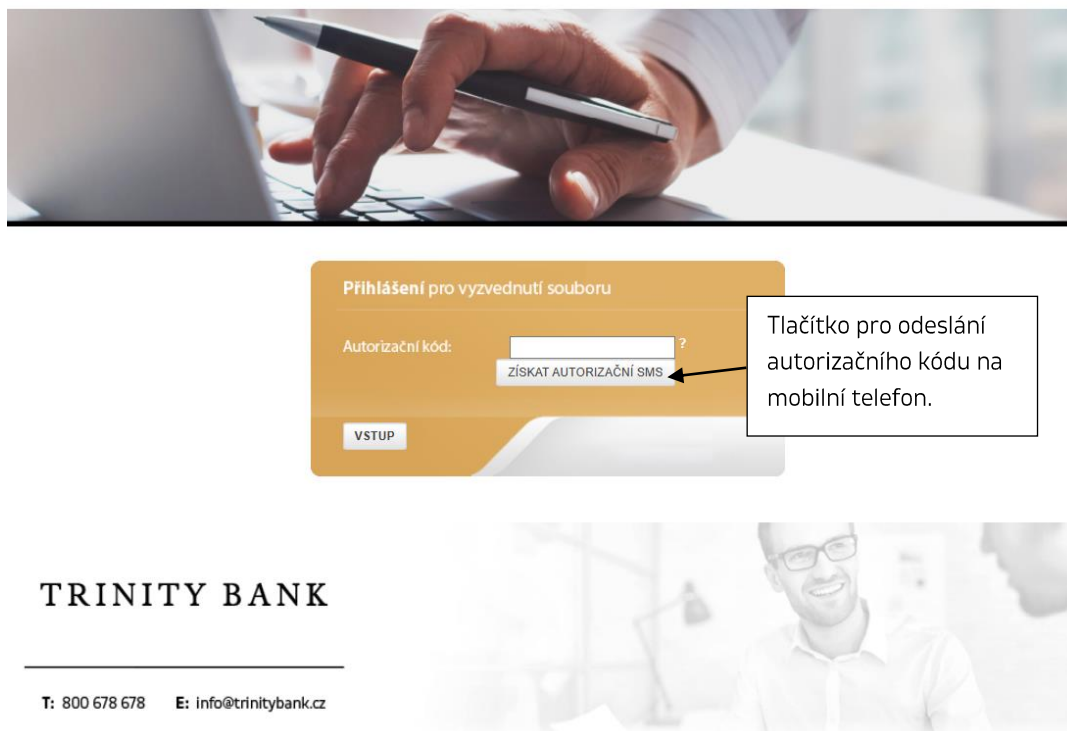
**Přihlášení** pro vyzvednutí souboru

Autorizační kód: ?

ZÍSKAT AUTORIZAČNÍ SMS

VSTUP

Tlačítko pro odeslání autorizačního kódu na mobilní telefon.

TRINITY BANK

T: 800 678 678 E: info@trinitybank.cz